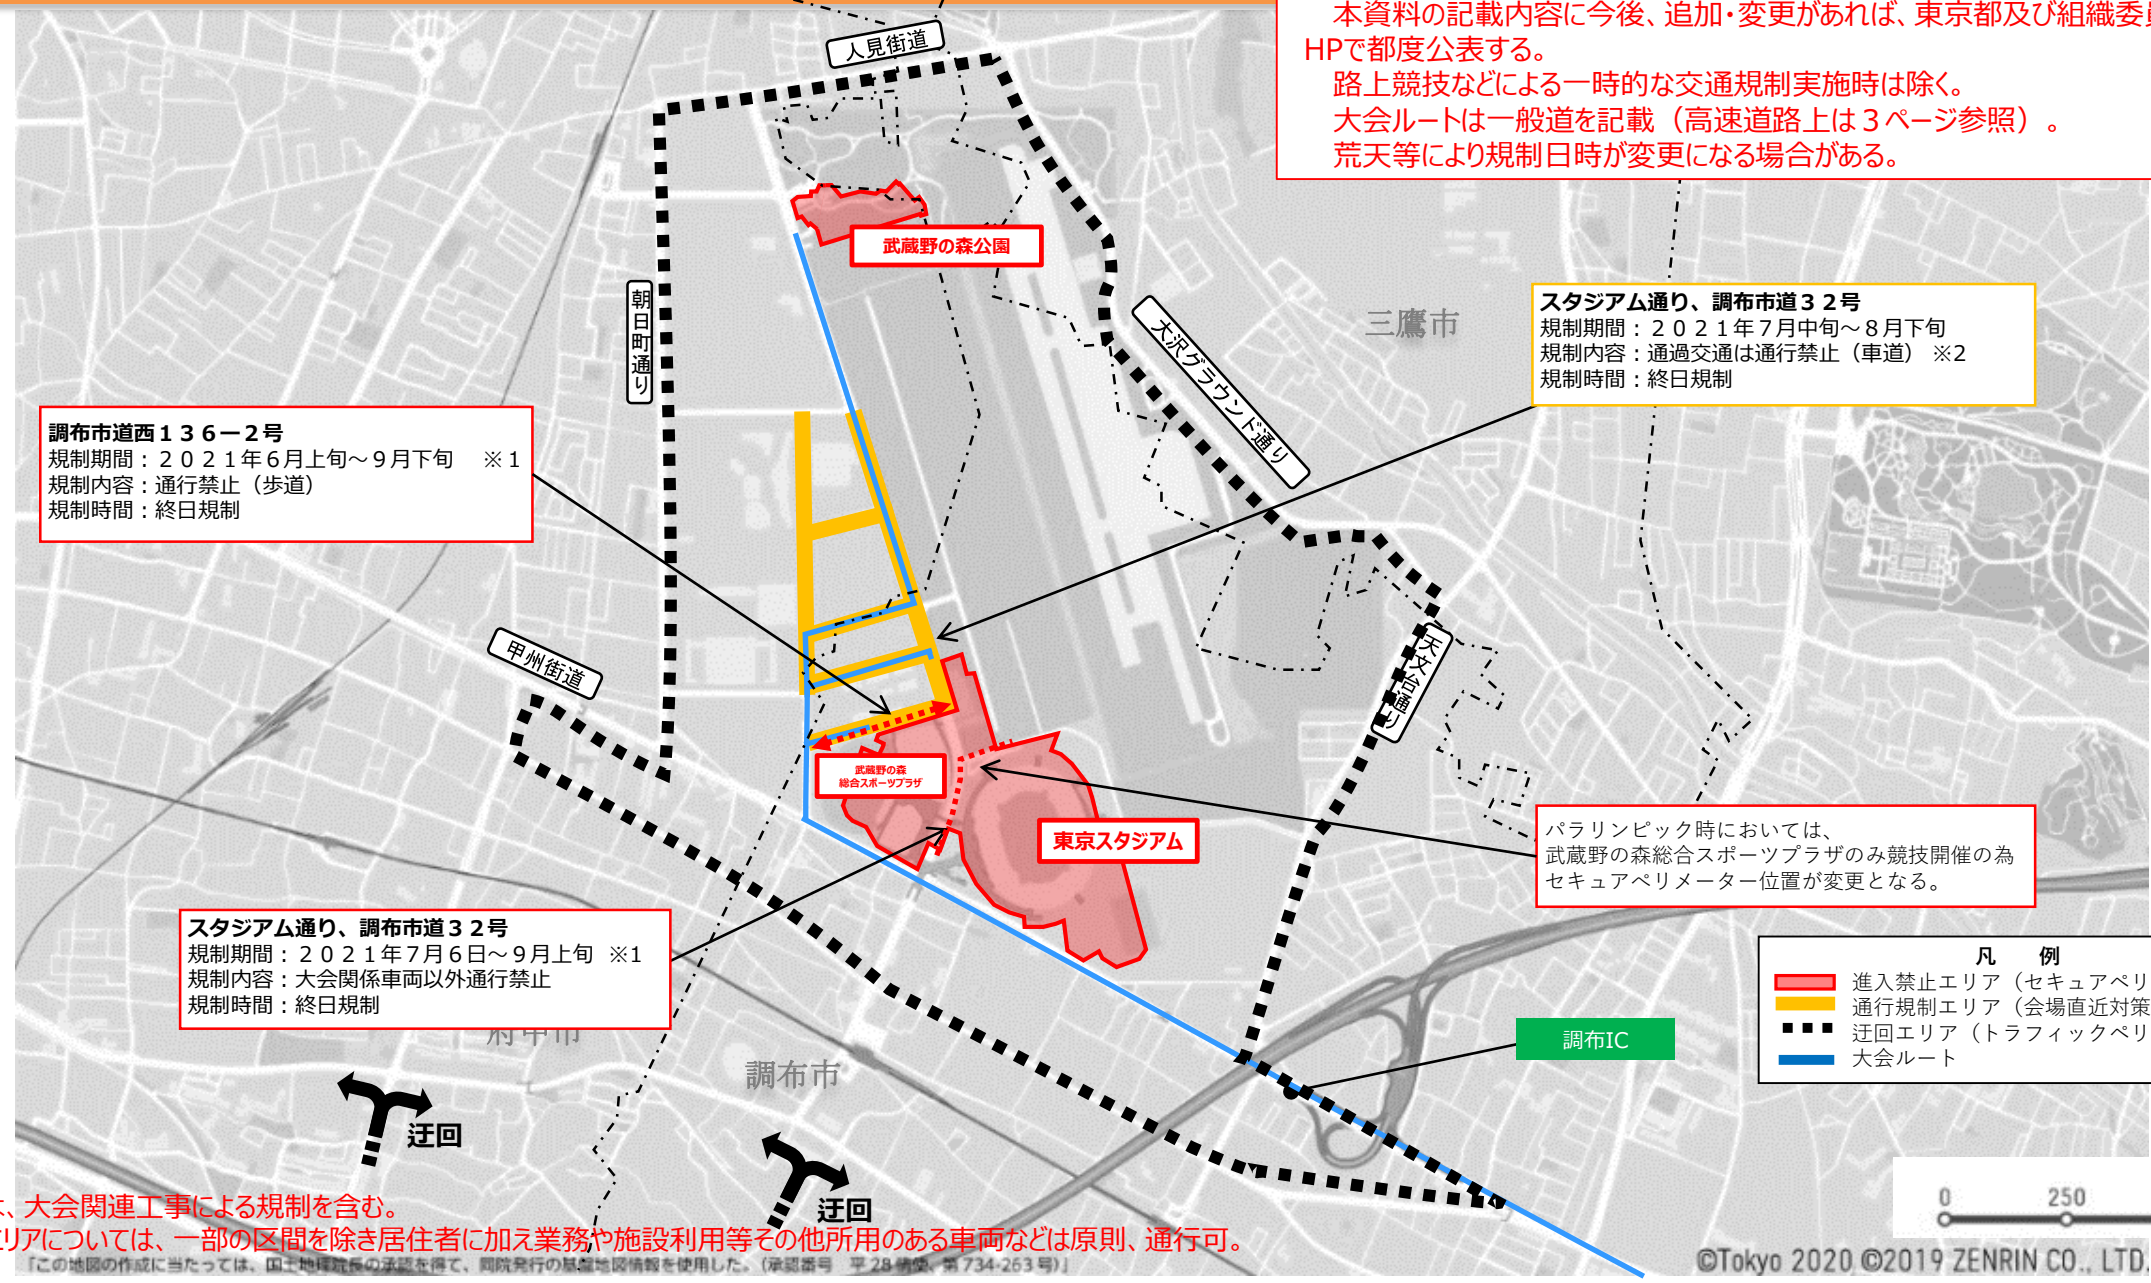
本資料の記載内容に今後、追加･変更があれば、東京都及び組織委
HPで都度公表する。
路上競技などによる一時的な交通規制実施時は除く。
大会ルートは一般道を記載（高速道路上は３ページ参照）。
荒天等により規制日時が変更になる場合がある。

人見街道

武蔵野の森公園

朝日町通り

三鷹市

大沢グラウンド通り

スタジアム通り、調布市道３２号
規制期間：２０２１年７月中旬～８月下旬
規制内容：通過交通は通行禁止（車道） ※2
規制時間：終日規制

調布市道西１３６－２号
規制期間：２０２１年６月上旬～９月下旬 ※１
規制内容：通行禁止（歩道）
規制時間：終日規制

甲州街道

天文台通り

武蔵野の森総合スポーツプラザ

東京スタジアム

パラリンピック時においては、
武蔵野の森総合スポーツプラザのみ競技開催の為
セキュアペリメーター位置が変更となる。

スタジアム通り、調布市道３２号
規制期間：２０２１年７月６日～９月上旬 ※１
規制内容：大会関係車両以外通行禁止
規制時間：終日規制

府中市

調布市

凡 例
進入禁止エリア（セキュアペリ
通行規制エリア（会場直近対策
迂回エリア（トラフィックペリ
大会ルート

調布IC

迂回

迂回

0 250

、大会関連工事による規制を含む。
リアについては、一部の区間を除き居住者に加え業務や施設利用等その他所用のある車両などは原則、通行可。
「この地図の作成に当たっては、国土地理院長の承認を得て、同院発行の基盤地図情報を使用した。（承認番号 平28情使、第734-263号）」

©Tokyo 2020 ©2019 ZENRIN CO., LTD